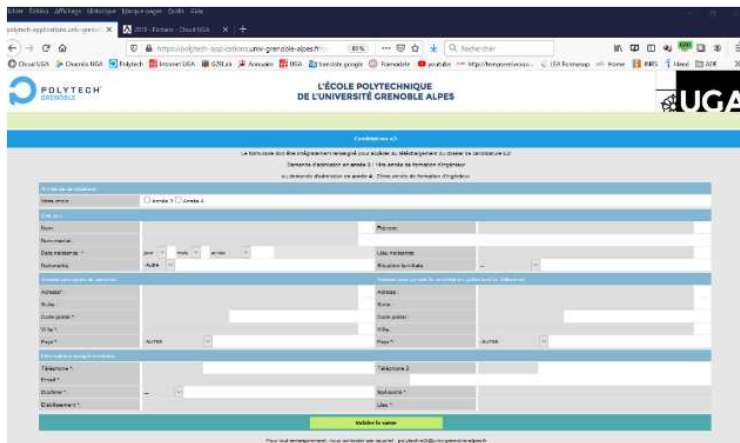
Fichier Édition Affichage Historique Marque-pages Outils Aide

polytech-applications.univ-grenob... × | 2019 - Fichiers - Cloud UGA × | +

https://polytech-applications.univ-grenoble-alpes.fr/... 80% Rechercher

Cloud UGA Chamilo UGA Polytech Intranet UGA GZ Lab Annuaire UGA traduire google Framadate youtube http://temporel.aux... LEA Formatsup Home INPG Ident ADE

POLYTECH GRENOBLE

L'ÉCOLE POLYTECHNIQUE DE L'UNIVERSITÉ GRENOBLE ALPES

UGA

Candidature e3

Le formulaire doit être intégralement renseigné pour accéder au téléchargement du dossier de candidature e3

Demande d'admission en année 3 : 1ère année de formation d'ingénieur

ou demande d'admission en année 4 : 2ème année de formation d'ingénieur

Année de candidature

Vous visez : Année 3 Année 4

Etat civil

Nom | Prénom

Nom marital

Date naissance * jour mois année | Lieu naissance

Nationalité Autre | Situation familiale

Adresse permanente des parents | Adresse pour le courrier (si différente)

Adresse * | Adresse

Suite | Suite

Code postal * | Code postal

Ville * | Ville

Pays * FRANCE | Pays * FRANCE

Informations complémentaires

Téléphone * | Téléphone 2

Email *

Diplôme * | Spécialité *

Établissement * | Lieu *

Valider la saisie

Pour tout renseignement, vous pouvez écrire : polytech-e3@univ-grenoble-alpes.fr